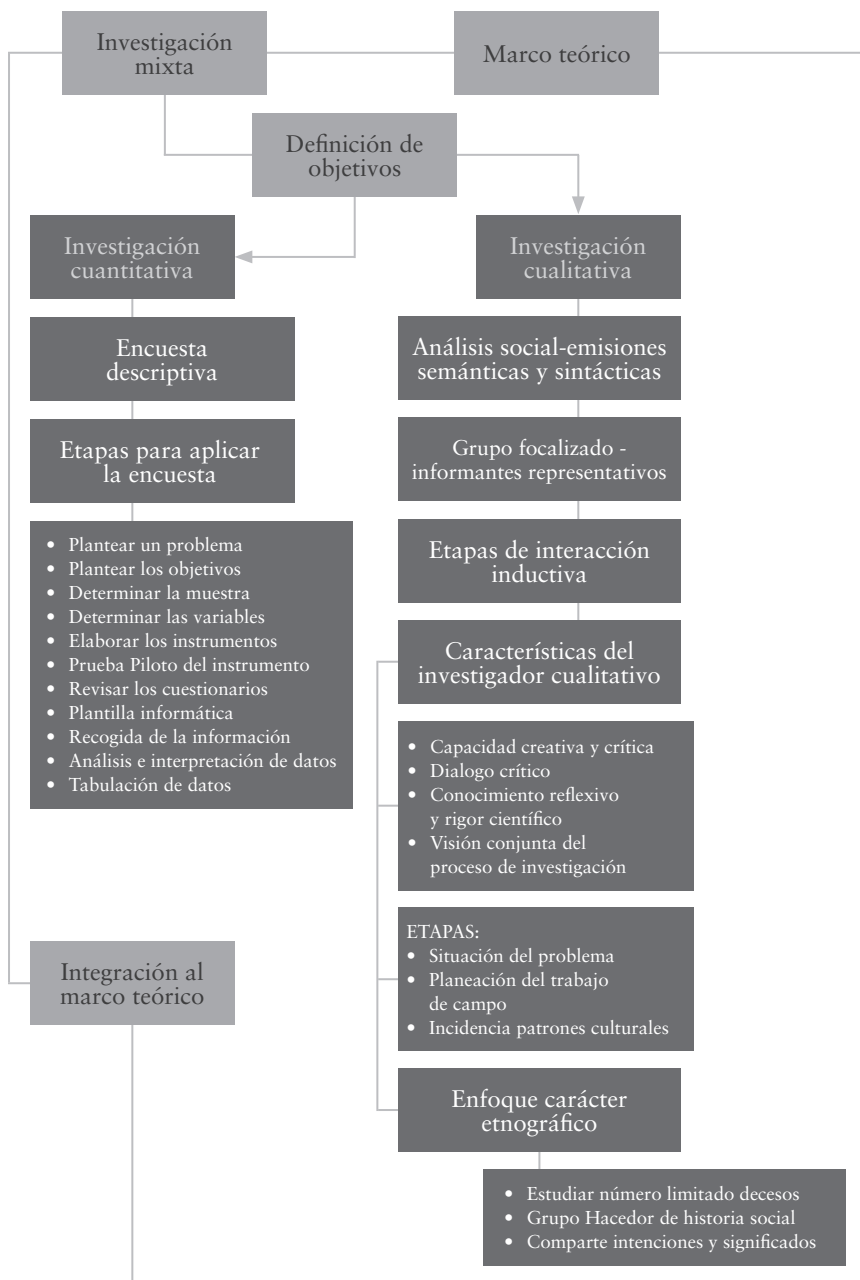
Investigación mixta

Marco teórico

Definición de objetivos

Investigación cuantitativa

Investigación cualitativa

Encuesta descriptiva

Etapas para aplicar la encuesta

- Plantear un problema
- Plantear los objetivos
- Determinar la muestra
- Determinar las variables
- Elaborar los instrumentos
- Prueba Piloto del instrumento
- Revisar los cuestionarios
- Plantilla informática
- Recogida de la información
- Análisis e interpretación de datos
- Tabulación de datos

Análisis social-emisiones semánticas y sintácticas

Grupo focalizado - informantes representativos

Etapas de interacción inductiva

Características del investigador cualitativo

- Capacidad creativa y crítica
- Dialogo crítico
- Conocimiento reflexivo y rigor científico
- Visión conjunta del proceso de investigación

ETAPAS:
- Situación del problema
- Planeación del trabajo de campo
- Incidencia patrones culturales

Integración al marco teórico

Enfoque carácter etnográfico

- Estudiar número limitado decesos
- Grupo Hacedor de historia social
- Comparte intenciones y significados